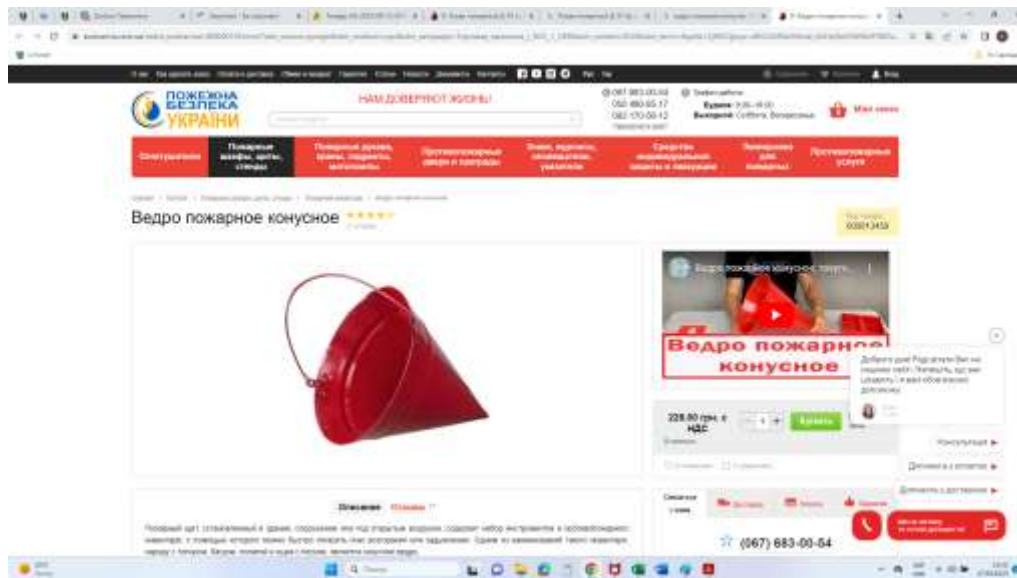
ПОЖЕЖНА БЕЗПЕКА УКРАЇНИ

НАМ ДОВЕРЯЮТ ЖИЗНЬ!

Мой заказ

Огнетушители

Пожарные шкафы, щиты, стенды

Противопожарные двери и пожарные

Знаки, таблички, указатели

Средства индивидуальной защиты и эвакуации

Противопожарные услуги

Ведро пожарное конусное

Ведро пожарное конусное

Ведро пожарное конусное

229.00 грн. с НДС

Купить

Консультация ▸

Описание

(067) 683-00-54